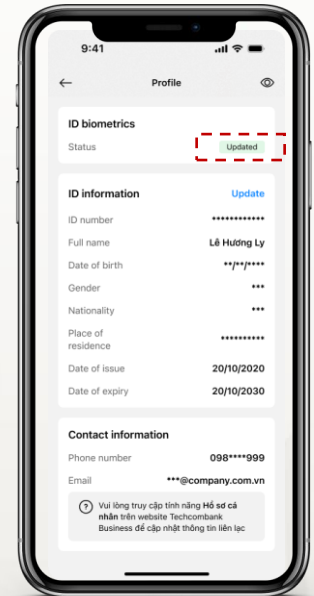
9:41

Profile

ID biometrics

Status Updated

ID information Update

ID number ************

Full name Lê Hương Ly

Date of birth **/**/****

Gender ***

Nationality ***

Place of residence **********

Date of issue 20/10/2020

Date of expiry 20/10/2030

Contact information

Phone number 098****999

Email ***@company.com.vn

Vui lòng truy cập tính năng Hồ sơ cá nhân trên website Techcombank Business để cập nhật thông tin liên lạc